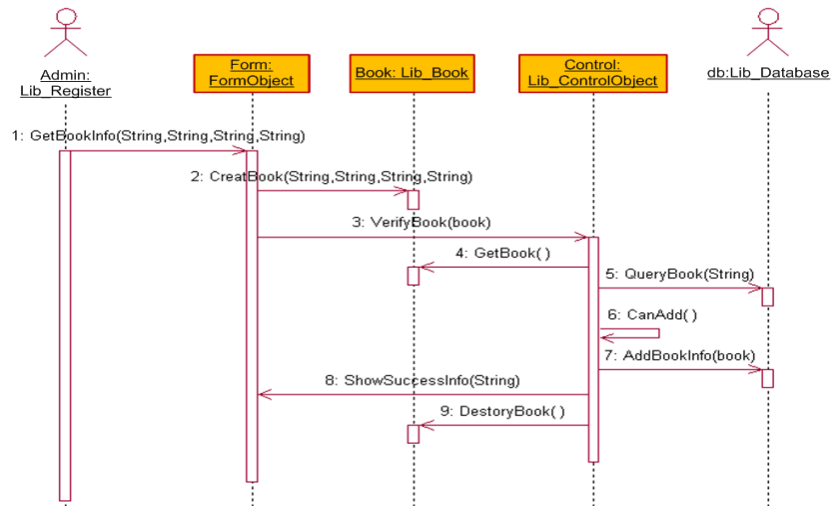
Admin: Lib_Register

Form: FormObject

Book: Lib_Book

Control: Lib_ControlObject

db:Lib_Database

1: GetBookInfo(String,String,String,String)

2: CreatBook(String,String,String,String)

3: VerifyBook(book)

4: GetBook( )

5: QueryBook(String)

6: CanAdd( )

7: AddBookInfo(book)

8: ShowSuccessInfo(String)

9: DestoryBook( )